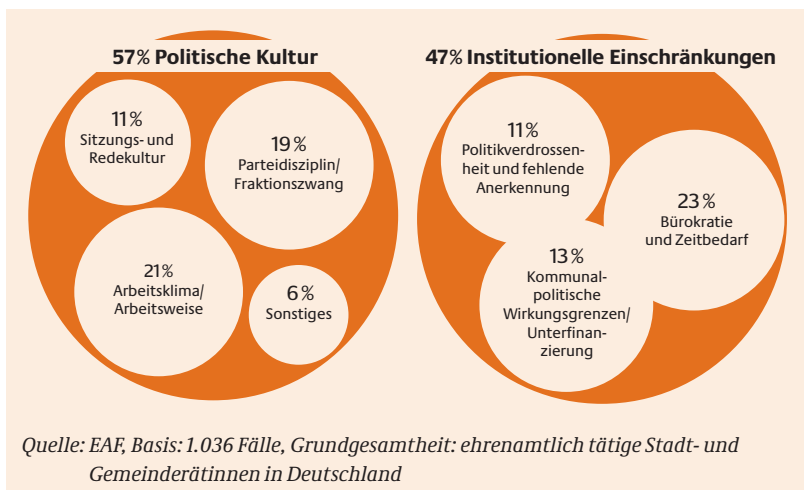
57% Politische Kultur

11%
Sitzungs- und Redekultur

19%
Parteidisziplin/ Fraktionszwang

21%
Arbeitsklima/ Arbeitsweise

6%
Sonstiges

47% Institutionelle Einschränkungen

11%
Politikverdrossenheit und fehlende Anerkennung

23%
Bürokratie und Zeitbedarf

13%
Kommunalpolitische Wirkungsgrenzen/ Unterfinanzierung

Quelle: EAF, Basis: 1.036 Fälle, Grundgesamtheit: ehrenamtlich tätige Stadt- und Gemeinderätinnen in Deutschland